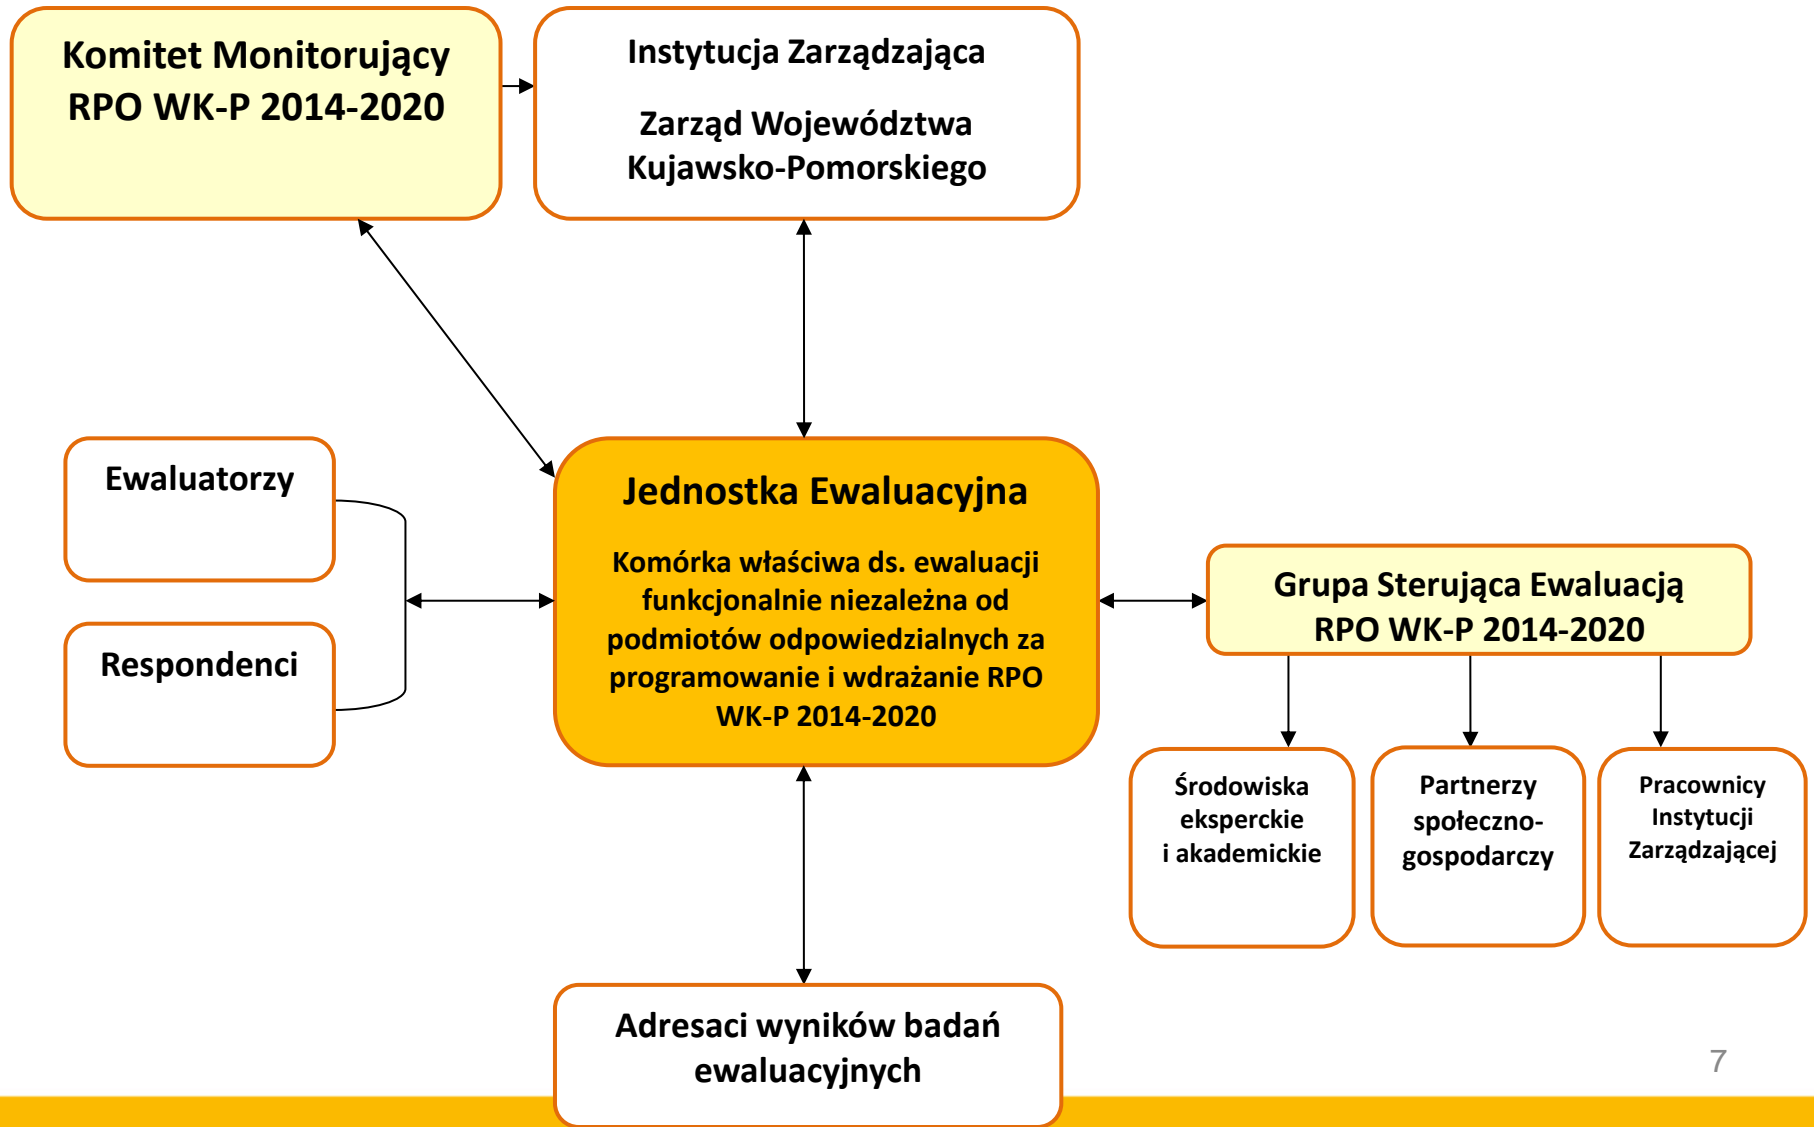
Komitet Monitorujący RPO WK-P 2014-2020

Instytucja Zarządzająca

Zarząd Województwa Kujawsko-Pomorskiego

Ewaluatorzy

Respondenci

Jednostka Ewaluacyjna

Komórka właściwa ds. ewaluacji funkcjonalnie niezależna od podmiotów odpowiedzialnych za programowanie i wdrażanie RPO WK-P 2014-2020

Grupa Sterująca Ewaluacją RPO WK-P 2014-2020

Środowiska eksperckie i akademickie

Partnerzy społeczno-gospodarczy

Pracownicy Instytucji Zarządzającej

Adresaci wyników badań ewaluacyjnych

7